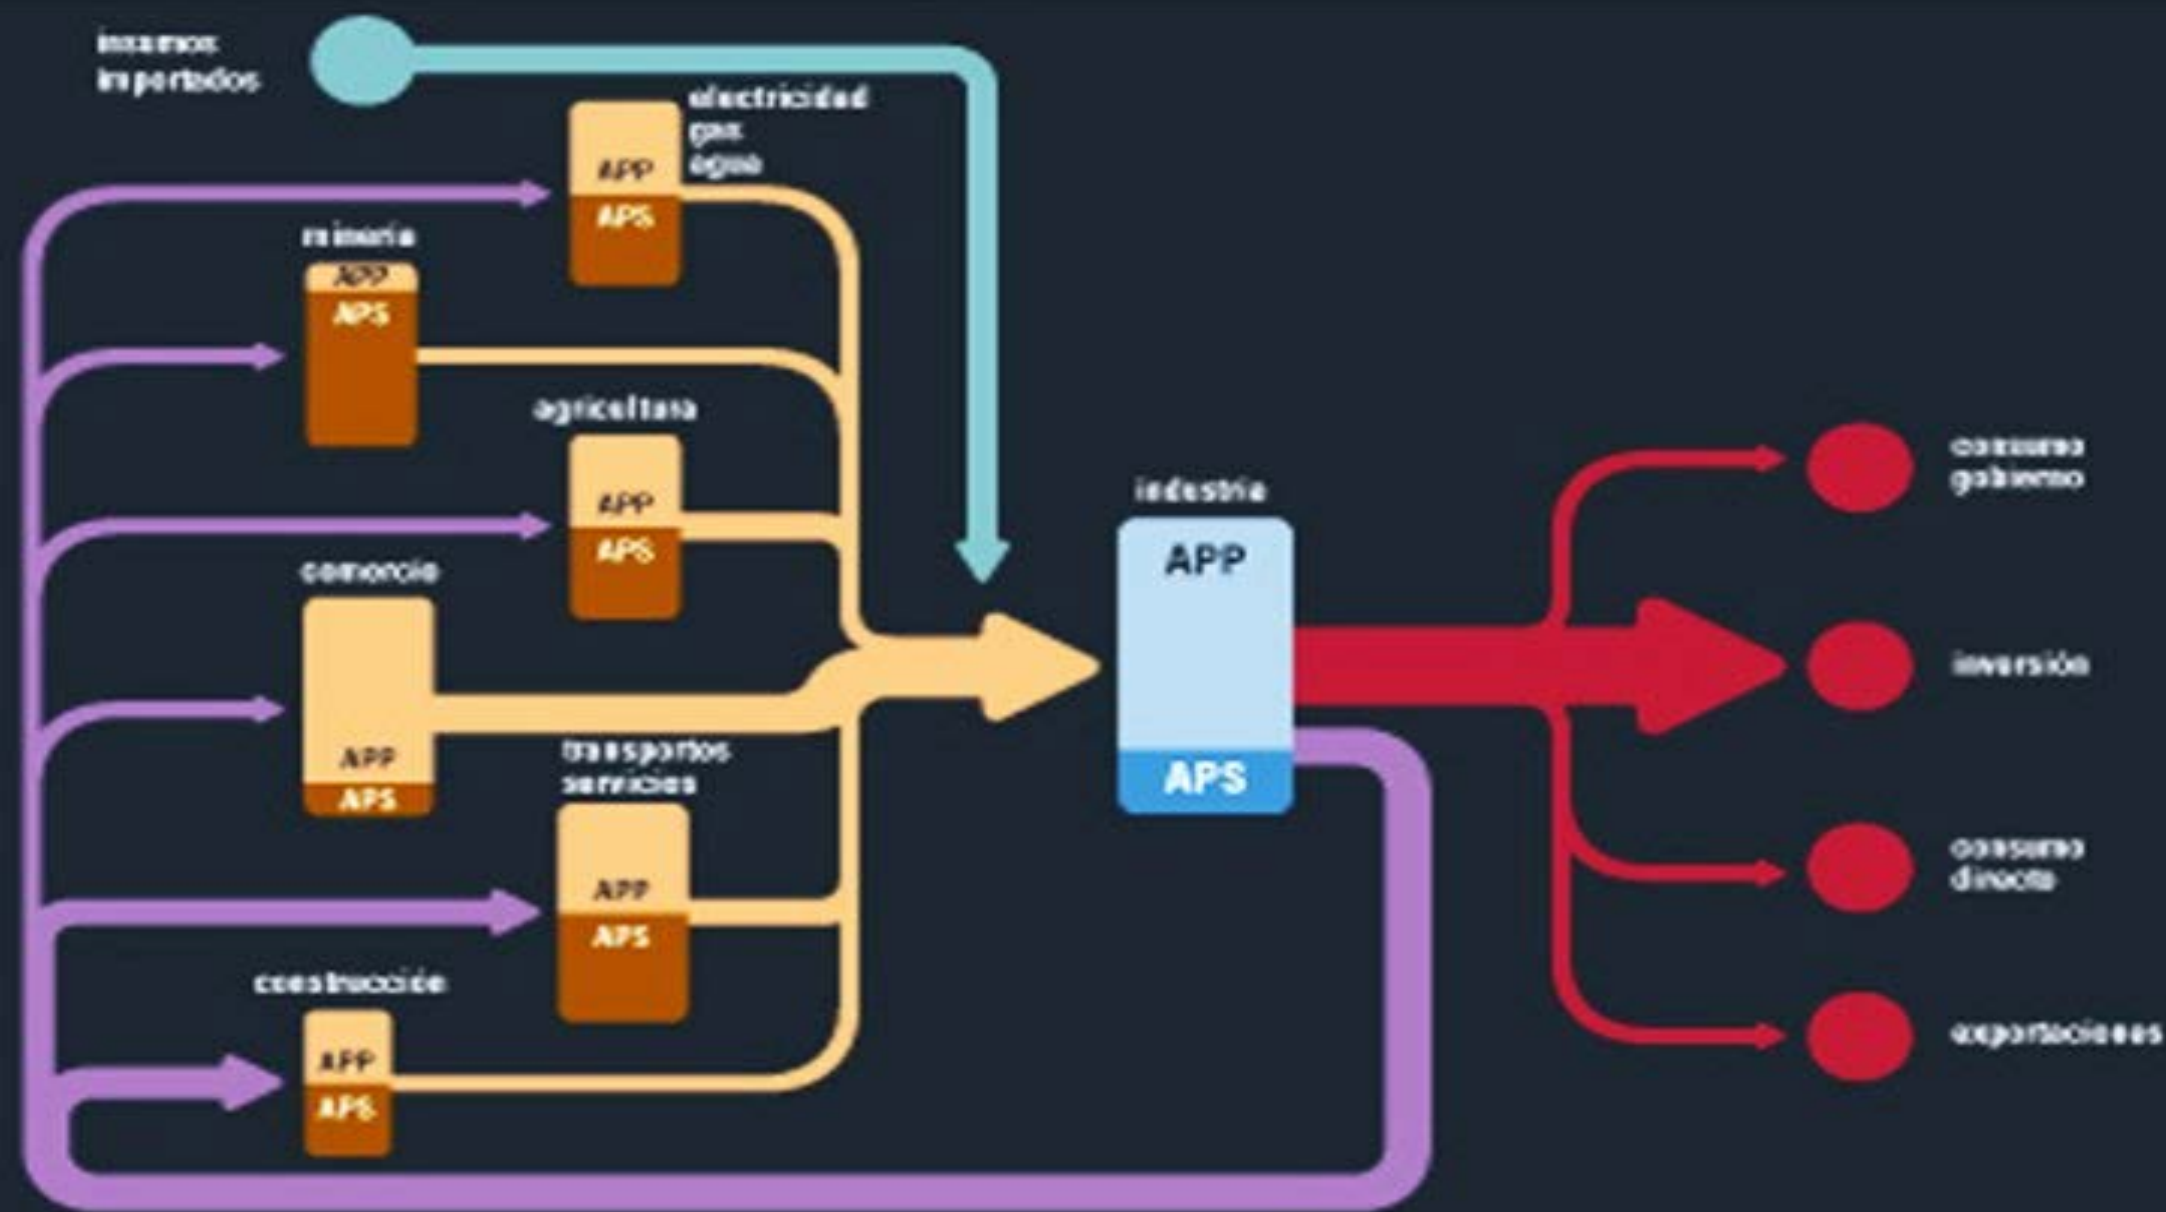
insumos importados

electricidad gas agua

APP

APS

minería

APP

APS

agricultura

APP

APS

comercio

APP

APS

transportes servicios

APP

APS

construcción

APP

APS

industria

APP

APS

consumo gobierno

inversión

consumo directo

exportaciones